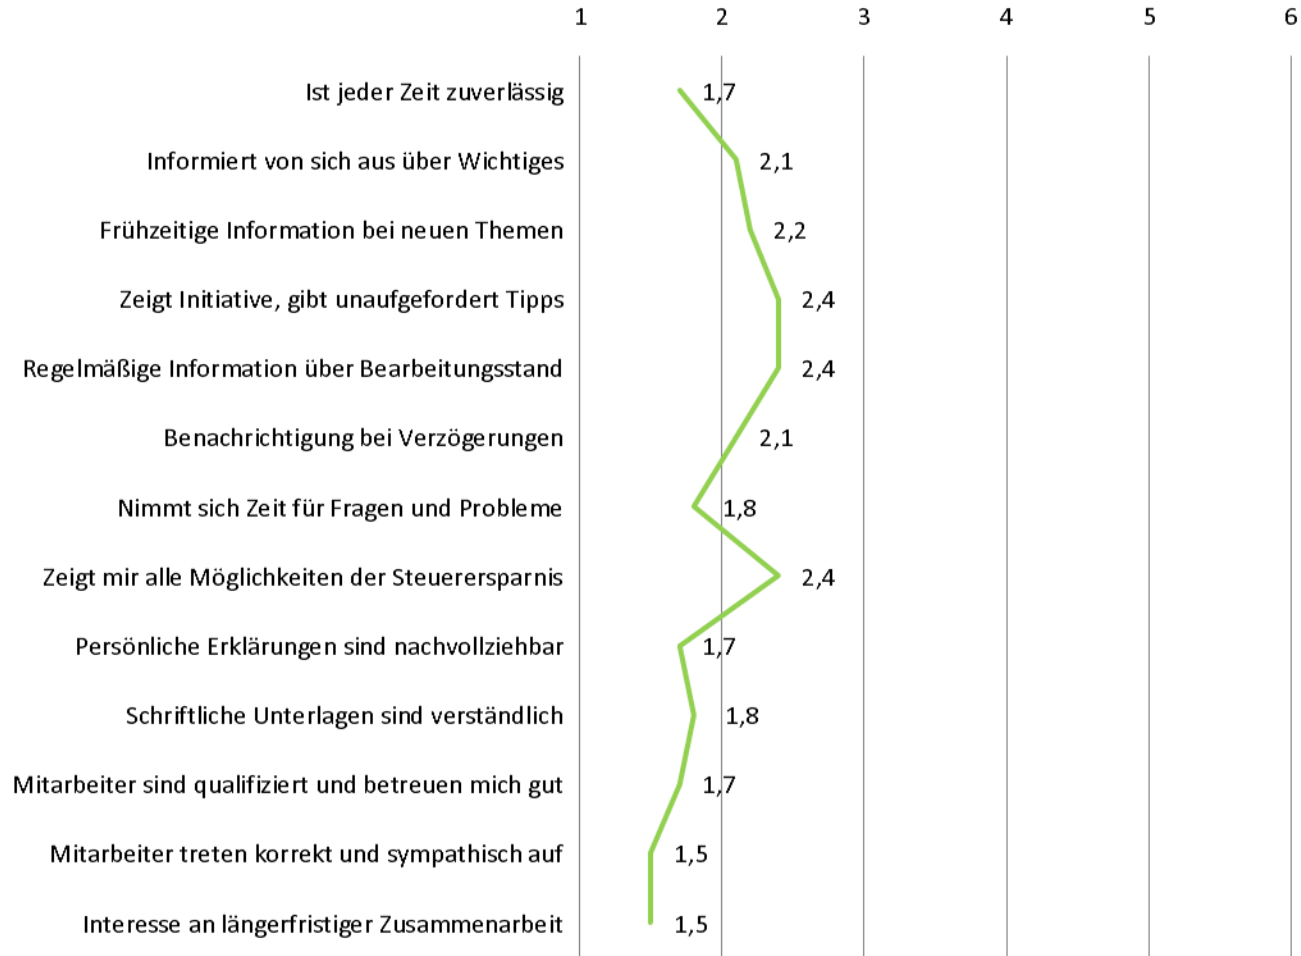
1 2 3 4 5 6

Ist jeder Zeit zuverlässig 1,7
Informiert von sich aus über Wichtiges 2,1
Frühzeitige Information bei neuen Themen 2,2
Zeigt Initiative, gibt unaufgefordert Tipps 2,4
Regelmäßige Information über Bearbeitungsstand 2,4
Benachrichtigung bei Verzögerungen 2,1
Nimmt sich Zeit für Fragen und Probleme 1,8
Zeigt mir alle Möglichkeiten der Steuerersparnis 2,4
Persönliche Erklärungen sind nachvollziehbar 1,7
Schriftliche Unterlagen sind verständlich 1,8
Mitarbeiter sind qualifiziert und betreuen mich gut 1,7
Mitarbeiter treten korrekt und sympathisch auf 1,5
Interesse an längerfristiger Zusammenarbeit 1,5